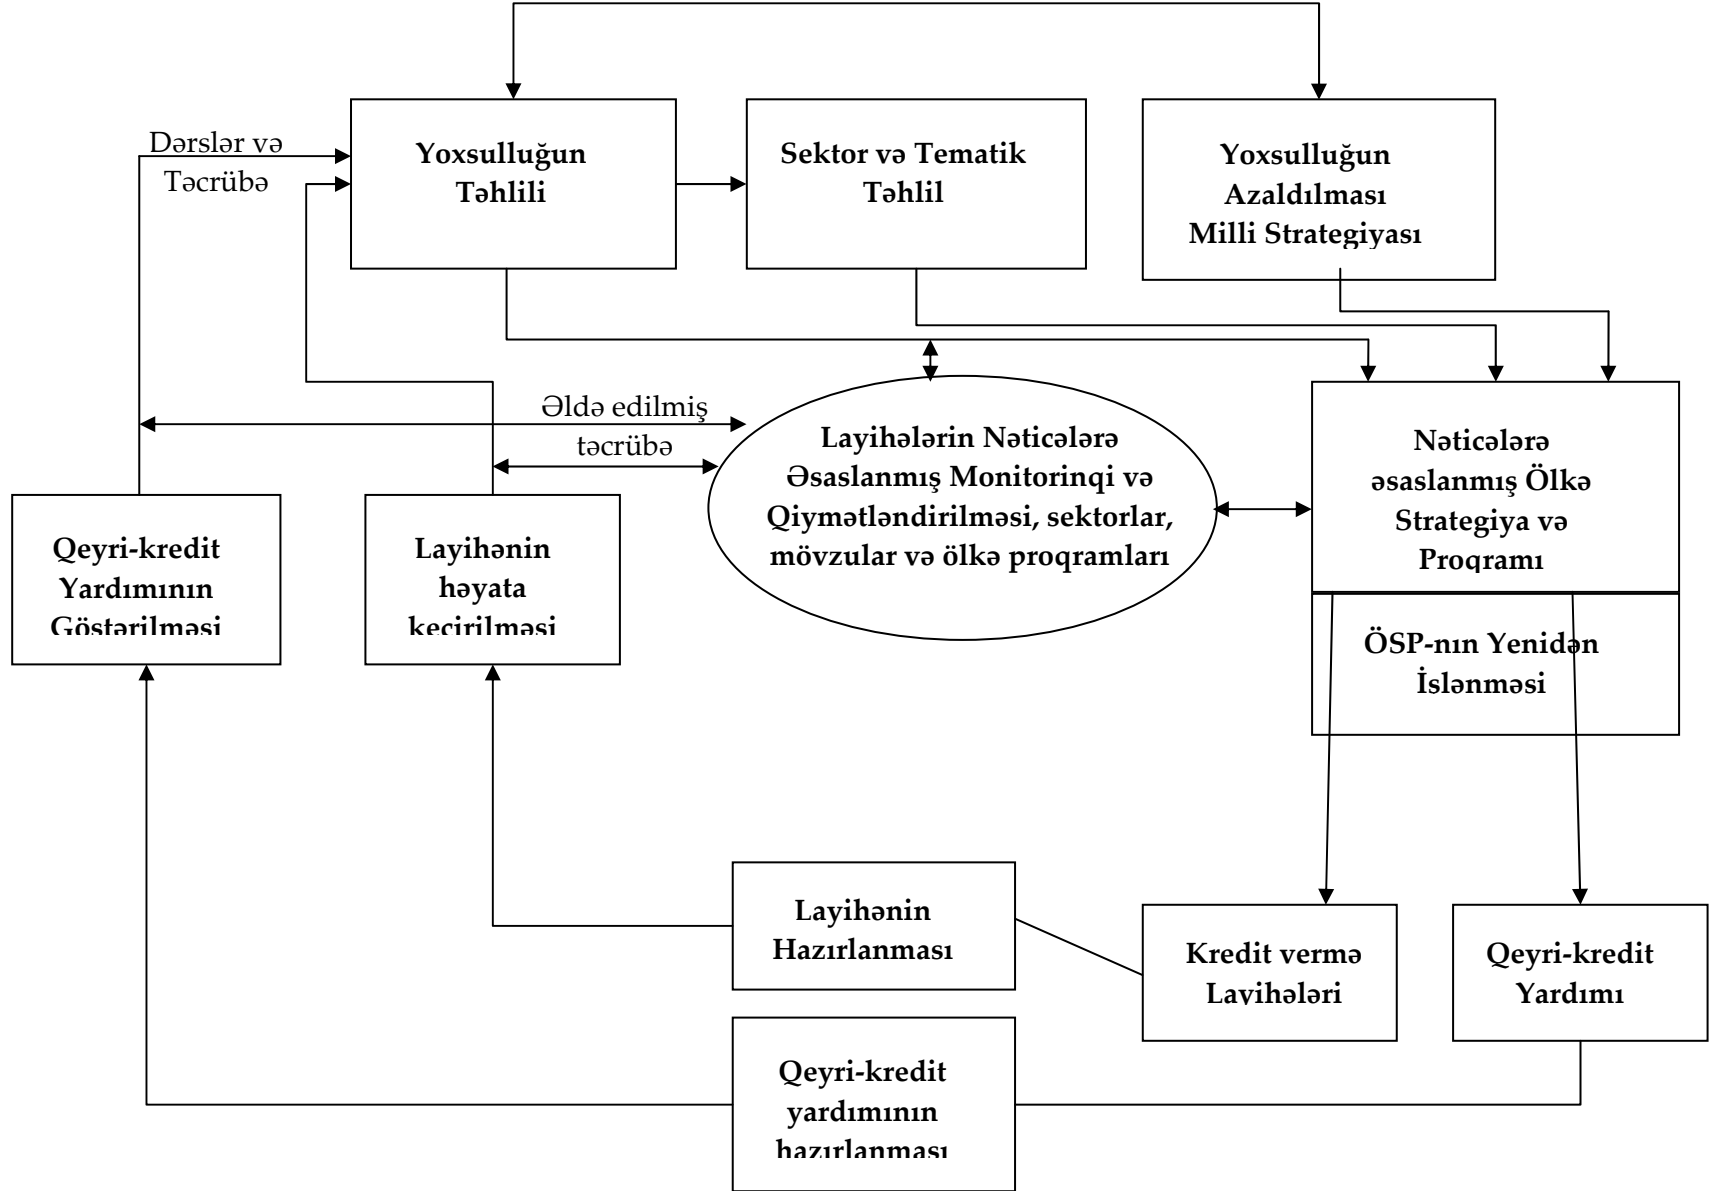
Dərslər və Təcrübə

Yoxsulluğun Təhlili

Sektor və Tematik Təhlil

Yoxsulluğun Azaldılması Milli Strategiyası

Əldə edilmiş təcrübə

Layihələrin Nəticələrə Əsaslanmış Monitorinqi və Qiymətləndirilməsi, sektorlar, mövzular və ölkə proqramları

Nəticələrə əsaslanmış Ölkə Strategiya və Proqramı

ÖSP-nın Yenidən İşlənməsi

Qeyri-kredit Yardımının Göstərilməsi

Layihənin həyata keçirilməsi

Layihənin Hazırlanması

Kredit vermə Layihələri

Qeyri-kredit Yardımı

Qeyri-kredit yardımının hazırlanması